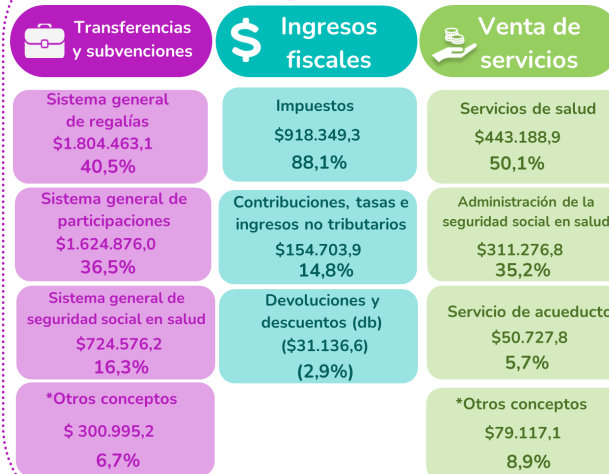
Transferencias y subvenciones

$ Ingresos fiscales

Venta de servicios

Sistema general de regalías
$1.804.463,1
40,5%

Sistema general de participaciones
$1.624.876,0
36,5%

Sistema general de seguridad social en salud
$724.576,2
16,3%

*Otros conceptos
$ 300.995,2
6,7%

Impuestos
$918.349,3
88,1%

Contribuciones, tasas e ingresos no tributarios
$154.703,9
14,8%

Devoluciones y descuentos (db)
($31.136,6)
(2,9%)

Servicios de salud
$443.188,9
50,1%

Administración de la seguridad social en salud
$311.276,8
35,2%

Servicio de acueducto
$50.727,8
5,7%

*Otros conceptos
$79.117,1
8,9%